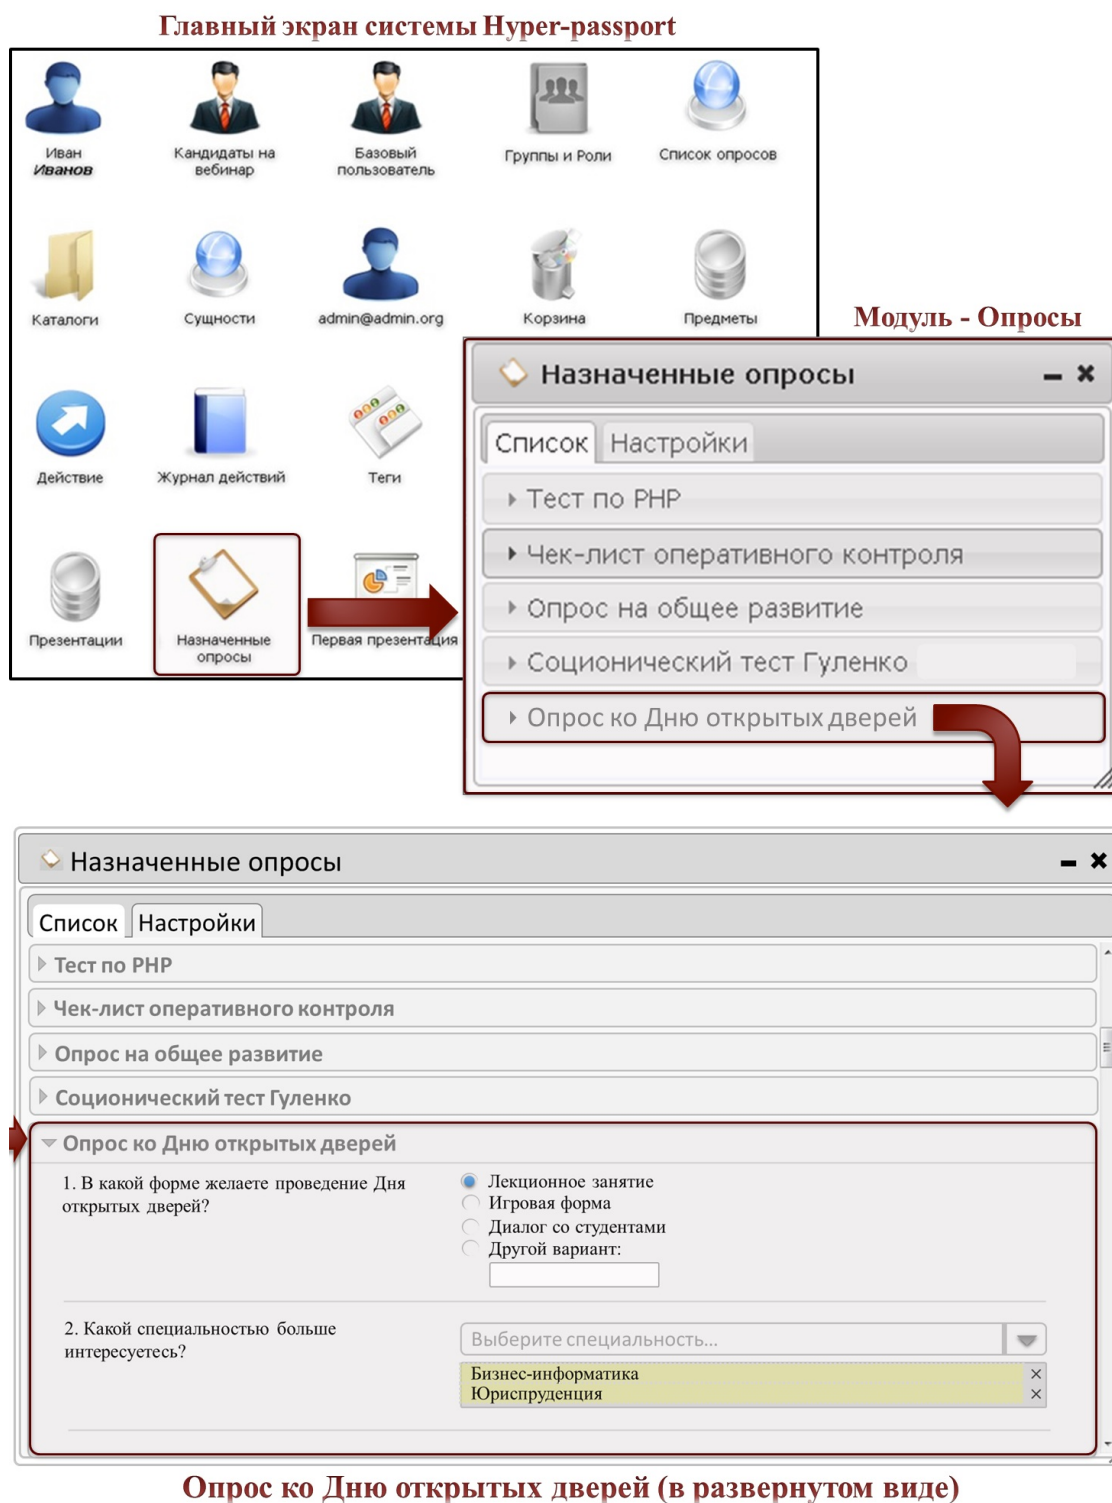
Главный экран системы Hyper-passport

Иван Иванов
Кандидаты на вебинар
Базовый пользователь
Группы и Роли
Список опросов
Каталоги
Сущности
admin@admin.org
Корзина
Предметы
Действие
Журнал действий
Теги
Презентации
Назначенные опросы
Первая презентация

Модуль - Опросы

Назначенные опросы
Список
Настройки
Тест по PHP
Чек-лист оперативного контроля
Опрос на общее развитие
Соционический тест Гуленко
Опрос ко Дню открытых дверей

Назначенные опросы
Список
Настройки
Тест по PHP
Чек-лист оперативного контроля
Опрос на общее развитие
Соционический тест Гуленко
Опрос ко Дню открытых дверей

1. В какой форме желаете проведение Дня открытых дверей?
Лекционное занятие
Игровая форма
Диалог со студентами
Другой вариант:

2. Какой специальностью больше интересуетесь?
Выберите специальность...
Бизнес-информатика
Юриспруденция

Опрос ко Дню открытых дверей (в развернутом виде)